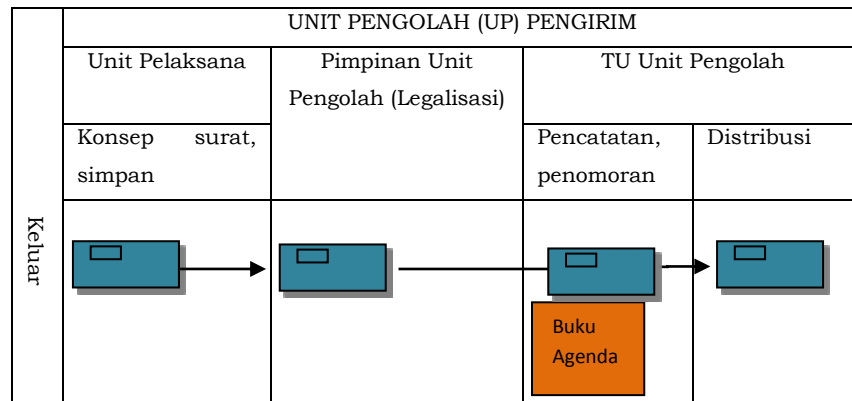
| | UNIT PENGOLAH (UP) PENGIRIM | | | |
|---|---|---|---|---|
| | Unit Pelaksana | Pimpinan Unit Pengolah (Legalisasi) | TU Unit Pengolah | |
| | Konsep surat, simpan | | Pencatatan, penomoran | Distribusi |
| Keluar | | | Buku Agenda | |